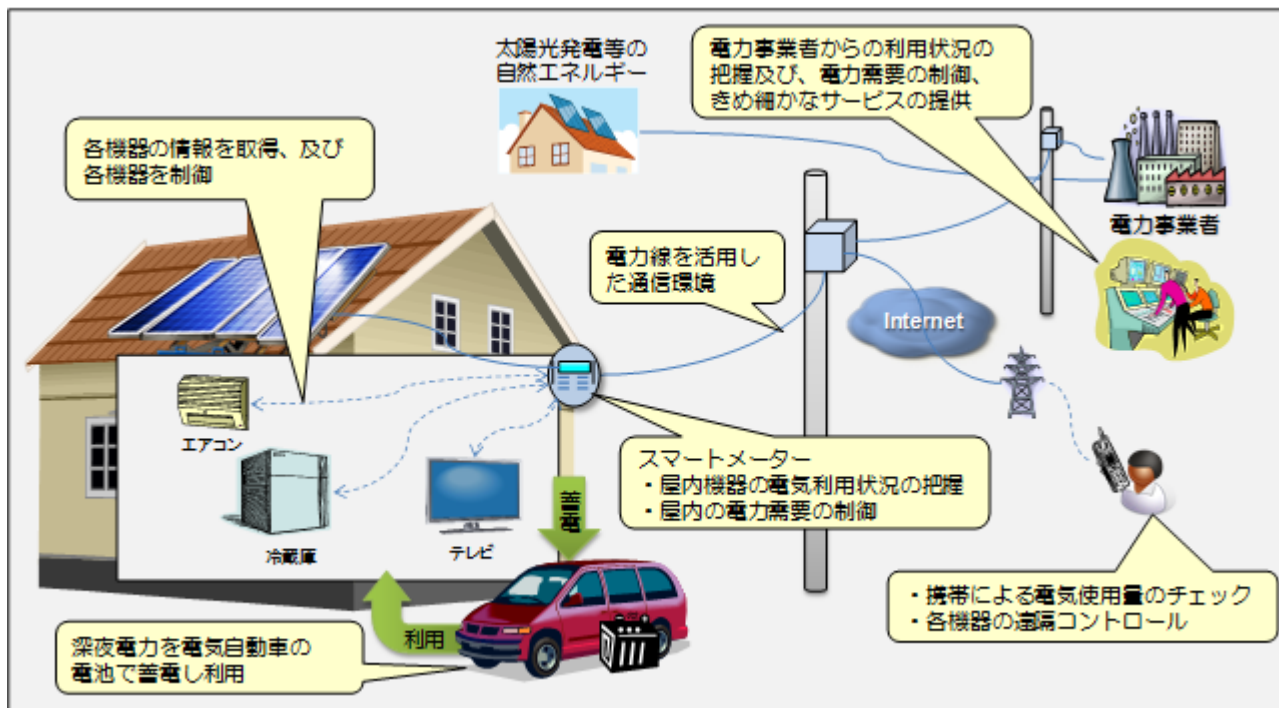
太陽光発電等の
自然エネルギー

電力事業者からの利用状況の
把握及び、電力需要の制御、
きめ細かなサービスの提供

各機器の情報を取得、及び
各機器を制御

電力事業者

電力線を活用した通信環境

Internet

エアコン

冷蔵庫

テレビ

蓄電

スマートメーター
・屋内機器の電気利用状況の把握
・屋内の電力需要の制御

利用

深夜電力を電気自動車の
電池で蓄電し利用

・携帯による電気使用量のチェック
・各機器の遠隔コントロール